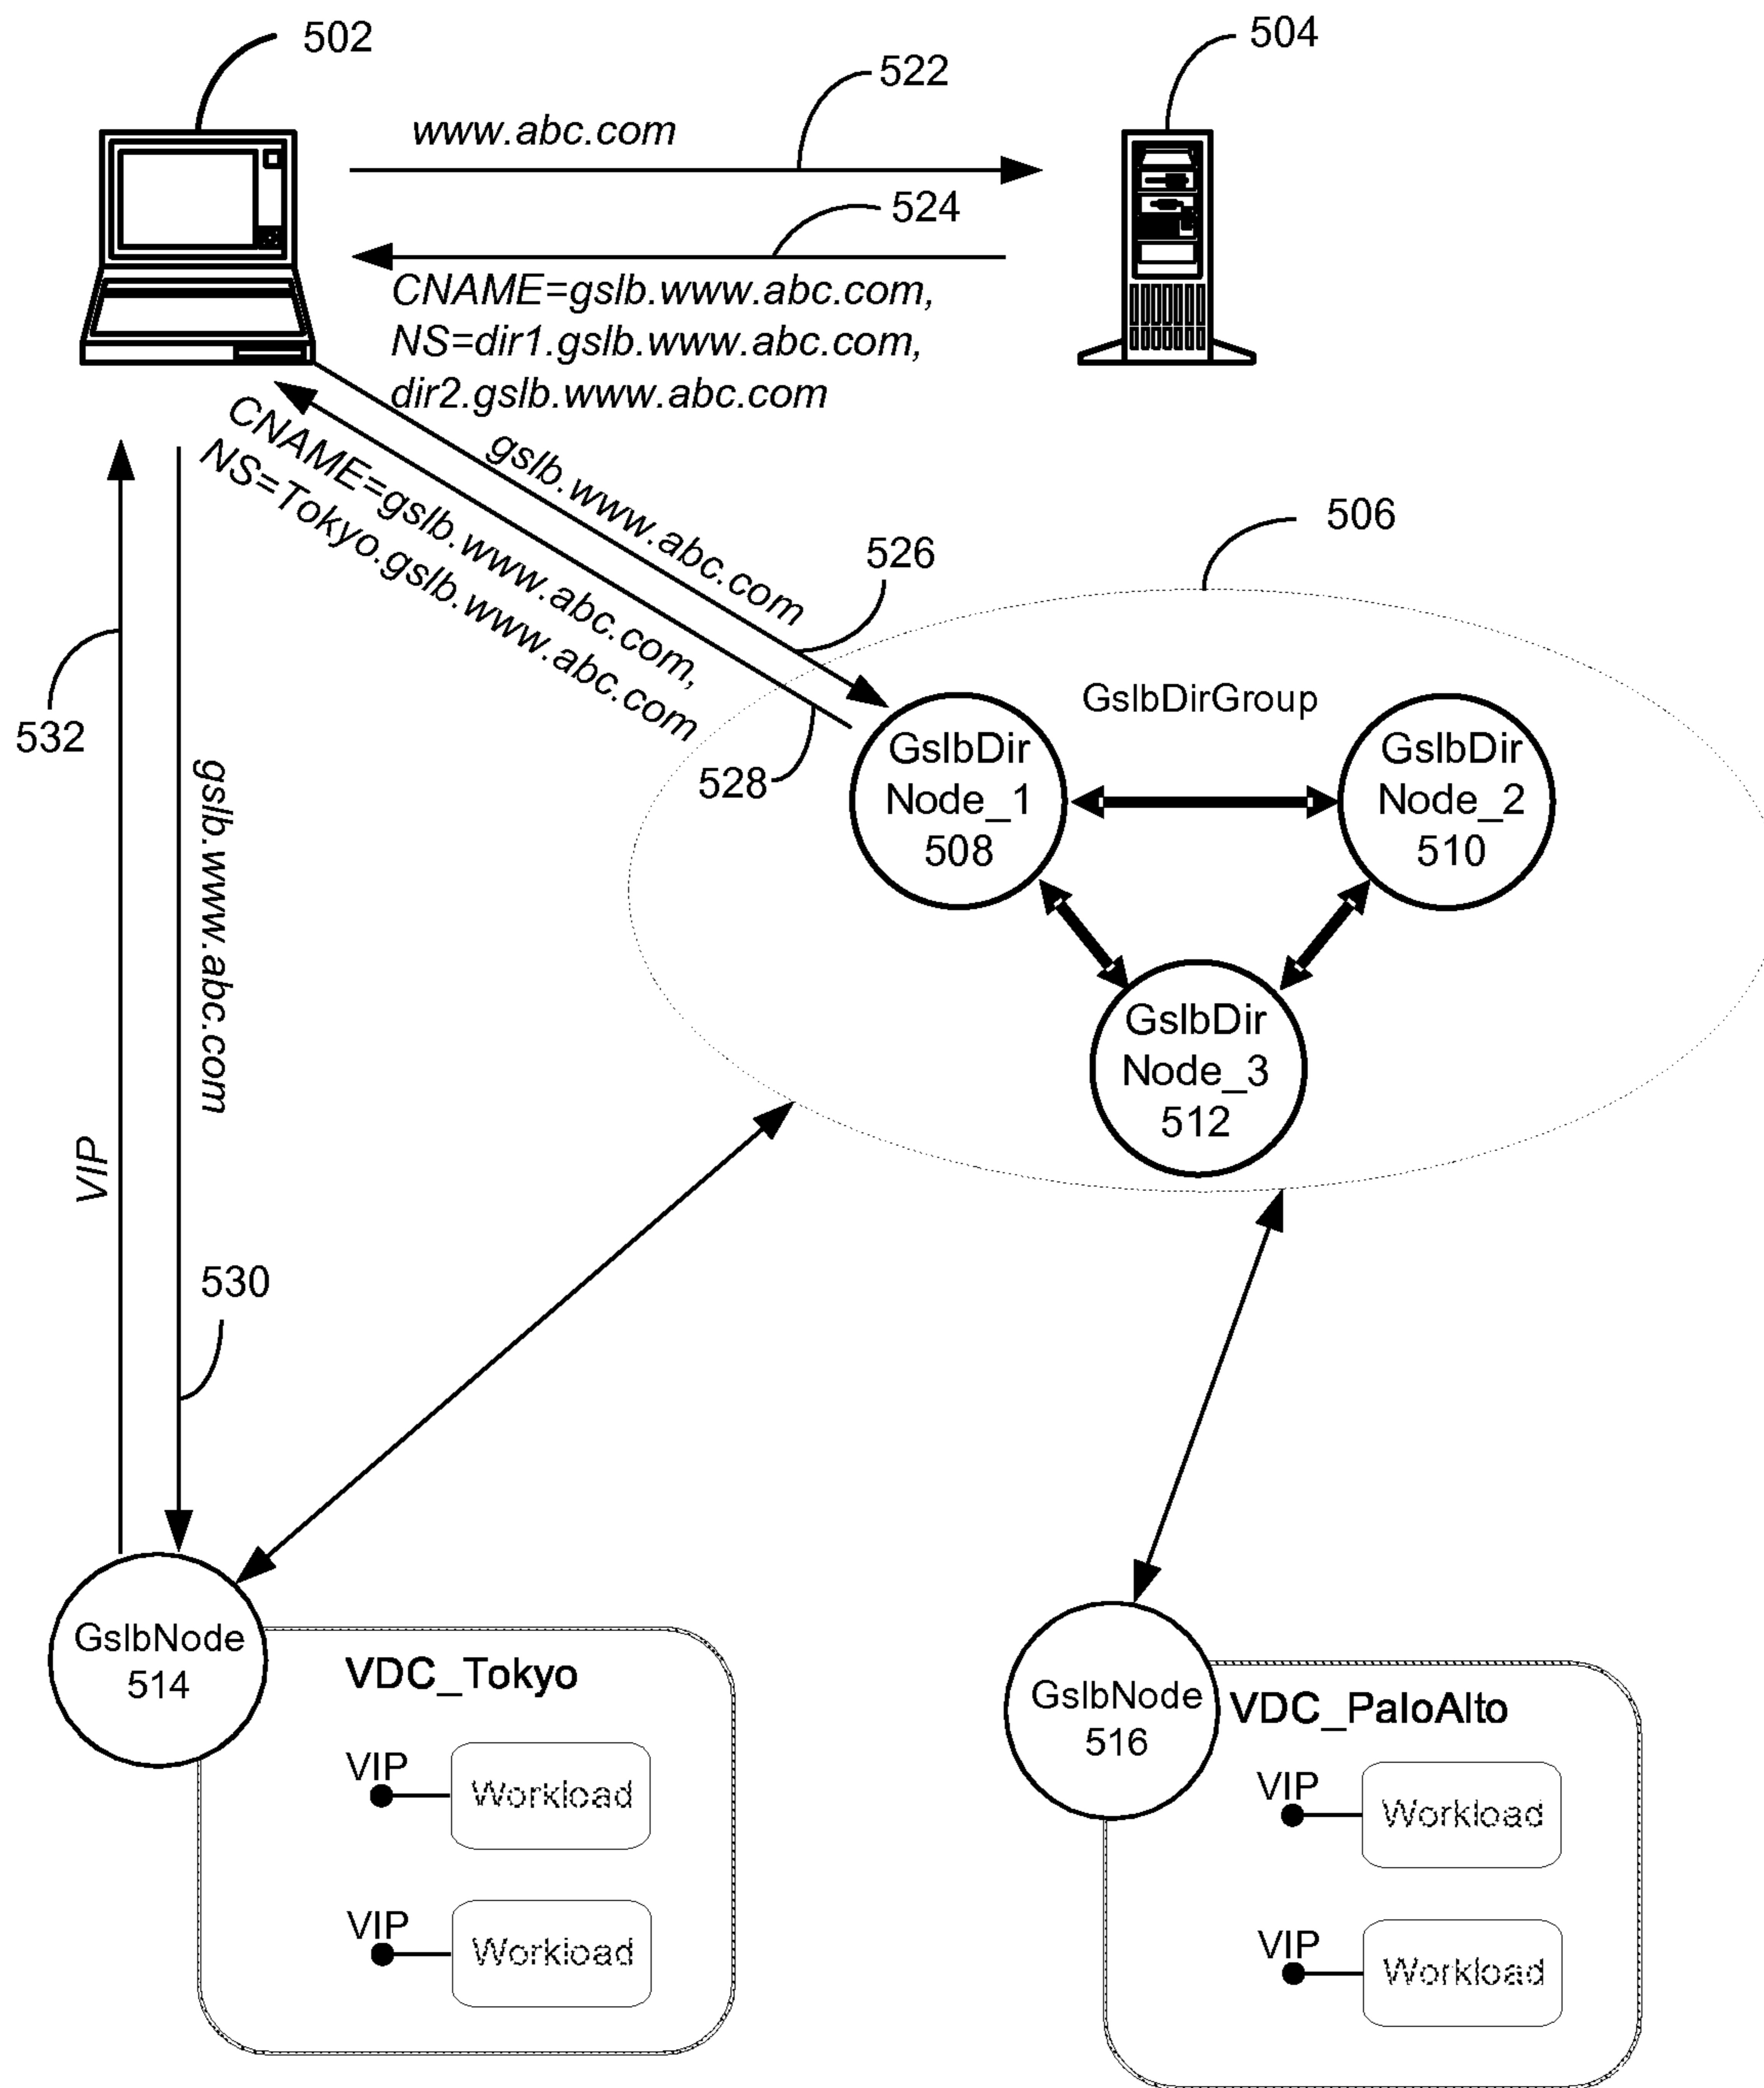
502

504

522

www.abc.com

524

CNAME=gslb.www.abc.com, NS=dir1.gslb.www.abc.com, dir2.gslb.www.abc.com

gslb.www.abc.com

CNAME=gslb.www.abc.com, NS=Tokyo.gslb.www.abc.com

506

526

528

532

GslbDirGroup

GslbDir Node_1 508

GslbDir Node_2 510

GslbDir Node_3 512

VIP

gslb.www.abc.com

530

GslbNode 514

VDC_Tokyo

VIP

Workload

VIP

Workload

GslbNode 516

VDC_PaloAlto

VIP

Workload

VIP

Workload